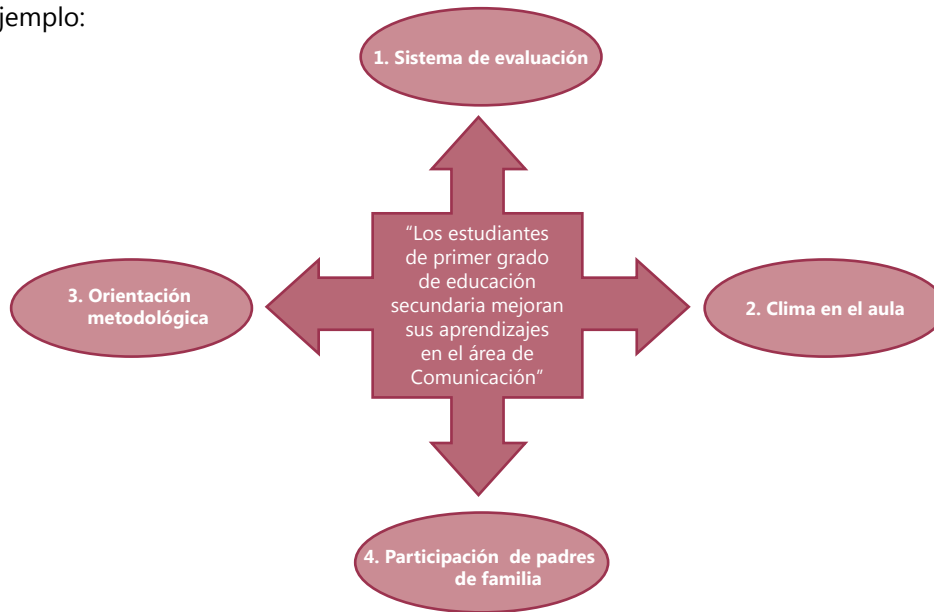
jemplo:

1. Sistema de evaluación

3. Orientación metodológica

"Los estudiantes de primer grado de educación secundaria mejoran sus aprendizajes en el área de Comunicación"

2. Clima en el aula

4. Participación de padres de familia